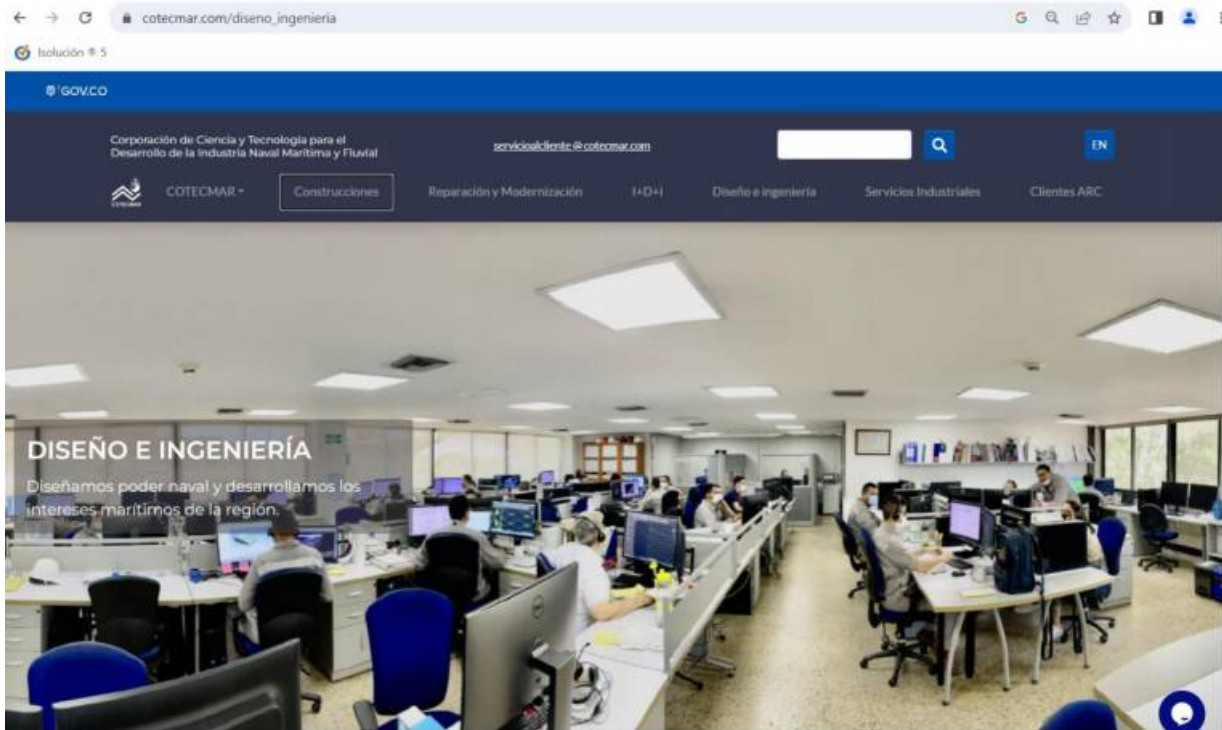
cotecmar.com/diseno_ingenieria

Isolución ® 5

GOV.CO

Corporación de Ciencia y Tecnología para el Desarrollo de la Industria Naval Marítima y Fluvial

servicioalcliente@cotecmar.com

EN

COTECMAR

COTECMAR

Construcciones

Reparación y Modernización

I+D+i

Diseño e ingeniería

Servicios Industriales

Clientes ARC

DISEÑO E INGENIERÍA

Diseñamos poder naval y desarrollamos los intereses marítimos de la región.